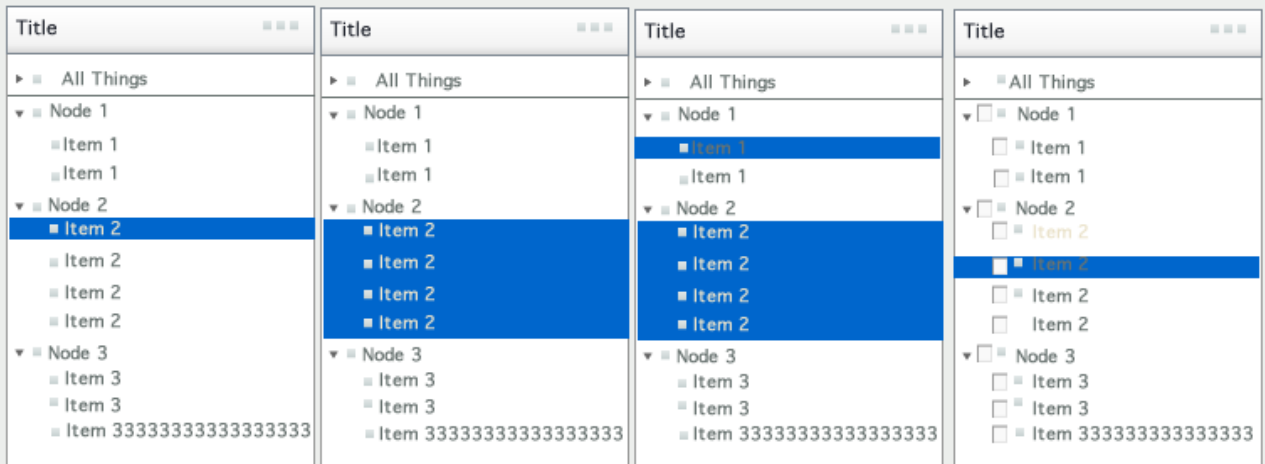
Title

All Things

Node 1

Item 1

Item 1

Node 2

Item 2

Item 2

Item 2

Item 2

Node 3

Item 3

Item 3

Item 3333333333333333

Title

All Things

Node 1

Item 1

Item 1

Node 2

Item 2

Item 2

Item 2

Item 2

Node 3

Item 3

Item 3

Item 3333333333333333

Title

All Things

Node 1

Item 1

Item 1

Node 2

Item 2

Item 2

Item 2

Item 2

Node 3

Item 3

Item 3

Item 3333333333333333

Title

All Things

Node 1

Item 1

Item 1

Node 2

Item 2

Item 2

Item 2

Item 2

Node 3

Item 3

Item 3

Item 3333333333333333